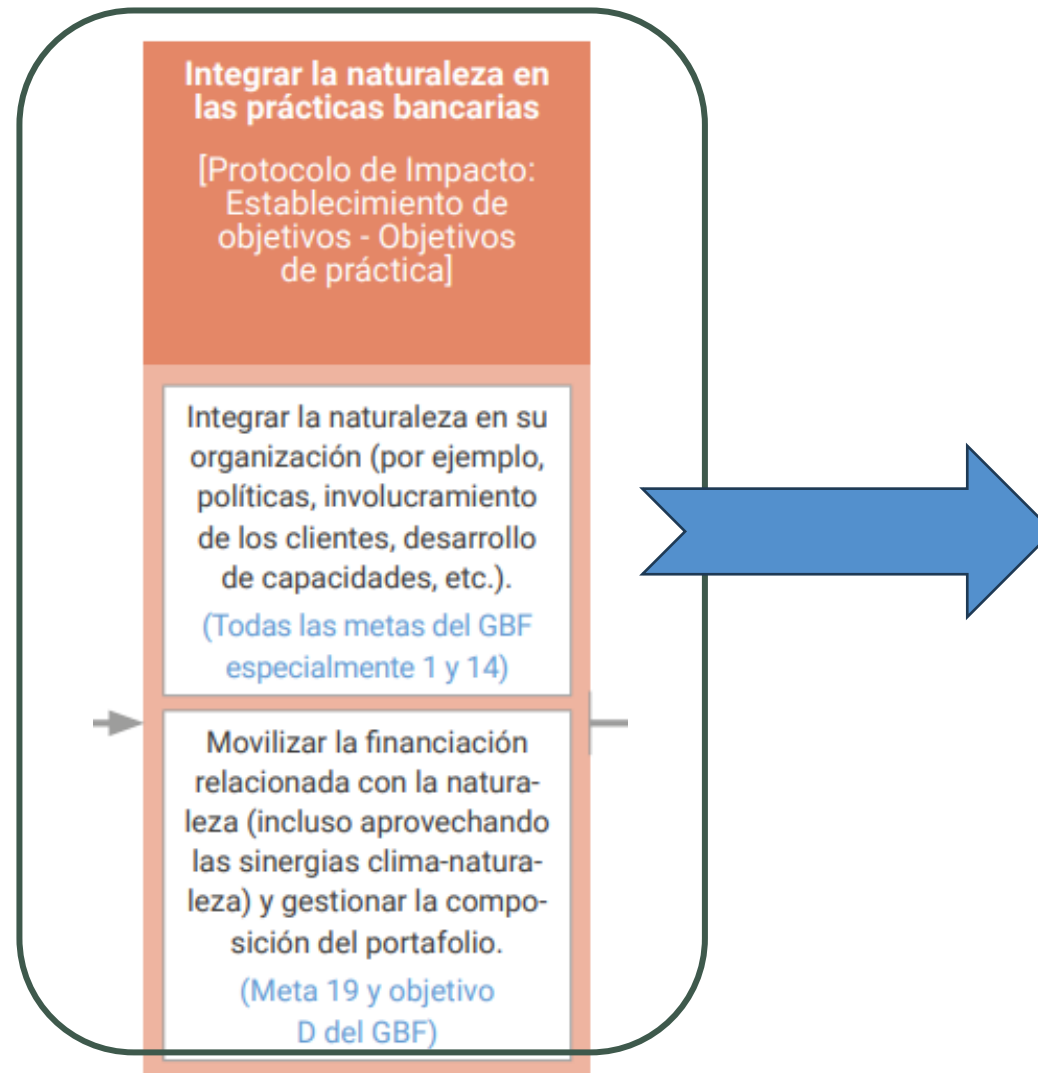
Integrar la naturaleza en las prácticas bancarias

[Protocolo de Impacto: Establecimiento de objetivos - Objetivos de práctica]

Integrar la naturaleza en su organización (por ejemplo, políticas, involucramiento de los clientes, desarrollo de capacidades, etc.).

(Todas las metas del GBF especialmente 1 y 14)

Movilizar la financiación relacionada con la naturaleza (incluso aprovechando las sinergias clima-naturaleza) y gestionar la composición del portafolio.

(Meta 19 y objetivo D del GBF)